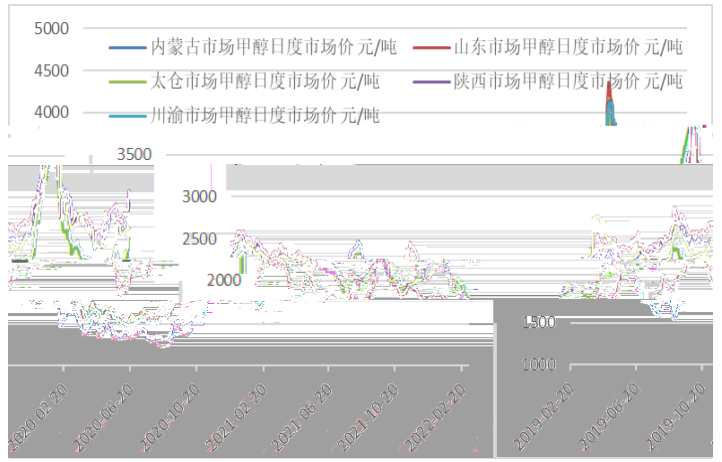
5000
4500
4000
3500
3000
2500
2000
1500
1000

内蒙古市场甲醇日度市场价 元/吨
山东市场甲醇日度市场价 元/吨
太仓市场甲醇日度市场价 元/吨
陕西市场甲醇日度市场价 元/吨
川渝市场甲醇日度市场价 元/吨

2020-02-20
2020-06-20
2020-10-20
2021-02-20
2021-06-20
2021-10-20
2022-02-20
2019-02-20
2019-06-20
2019-10-20